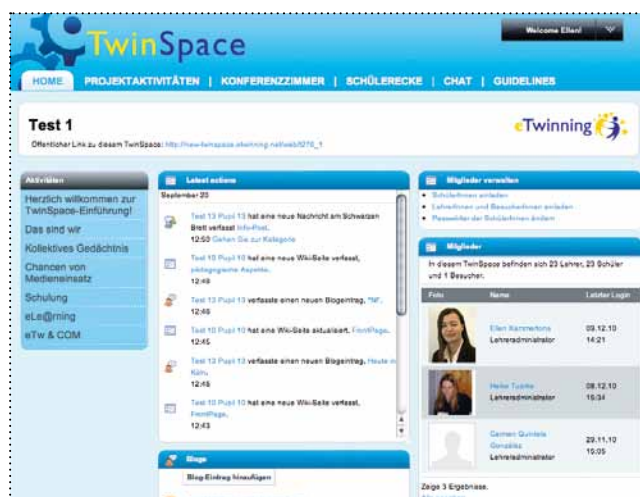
TwinSpace

Welcome Ellen!

HOME | PROJEKTAKTIVITÄTEN | KONFERENZZIMMER | SCHÜLERECKE | CHAT | GUIDELINES

Test 1

Öffentlicher Link zu diesem TwinSpace: http://new-twinspace.etwinning.net/web/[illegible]

eTwinning

Aktivitäten

Herzlich willkommen zur TwinSpace-Einführung!

Das sind wir

Kollektives Gedächtnis

Chancen von Medieneinsatz

Schulung

eLe@rning

eTw & COM

Latest actions

September 23

Test 13 Pupil 13 hat eine neue Nachricht am Schwarzen Brett verfasst Info-Post.
12:50 Gehen Sie zur Kategorie

Test 10 Pupil 10 hat eine neue Wiki-Seite verfasst, pädagogische Aspekte.
12:46

Test 13 Pupil 13 verfasste einen neuen Blogeintrag, "hi".
12:46

Test 10 Pupil 10 hat eine Wiki-Seite aktualisiert, FrontPage.
12:45

Test 13 Pupil 13 verfasste einen neuen Blogeintrag, Heute m Kan.
12:45

Test 10 Pupil 10 hat eine neue Wiki-Seite verfasst, FrontPage.
12:43

Blogs

Blog-Eintrag hinzufügen

Mitglieder verwalten

Schülerinnen einladen

Lehrerinnen und Besucherinnen einladen

Passwörter der Schülerinnen ändern

Mitglieder

In diesem TwinSpace befinden sich 23 Lehrer, 23 Schüler und 1 Besucher.

| Foto | Name | Letzter Login |
|---|---|---|
| | Ellen Kammerlans Lehreradministrator | 09.12.10 14:21 |
| | Heike Tuszke Lehreradministrator | 08.12.10 15:34 |
| | Carmen Quintela Gonzalez Lehreradministrator | 29.11.10 10:05 |

Zeige 3 Ergebnisse.